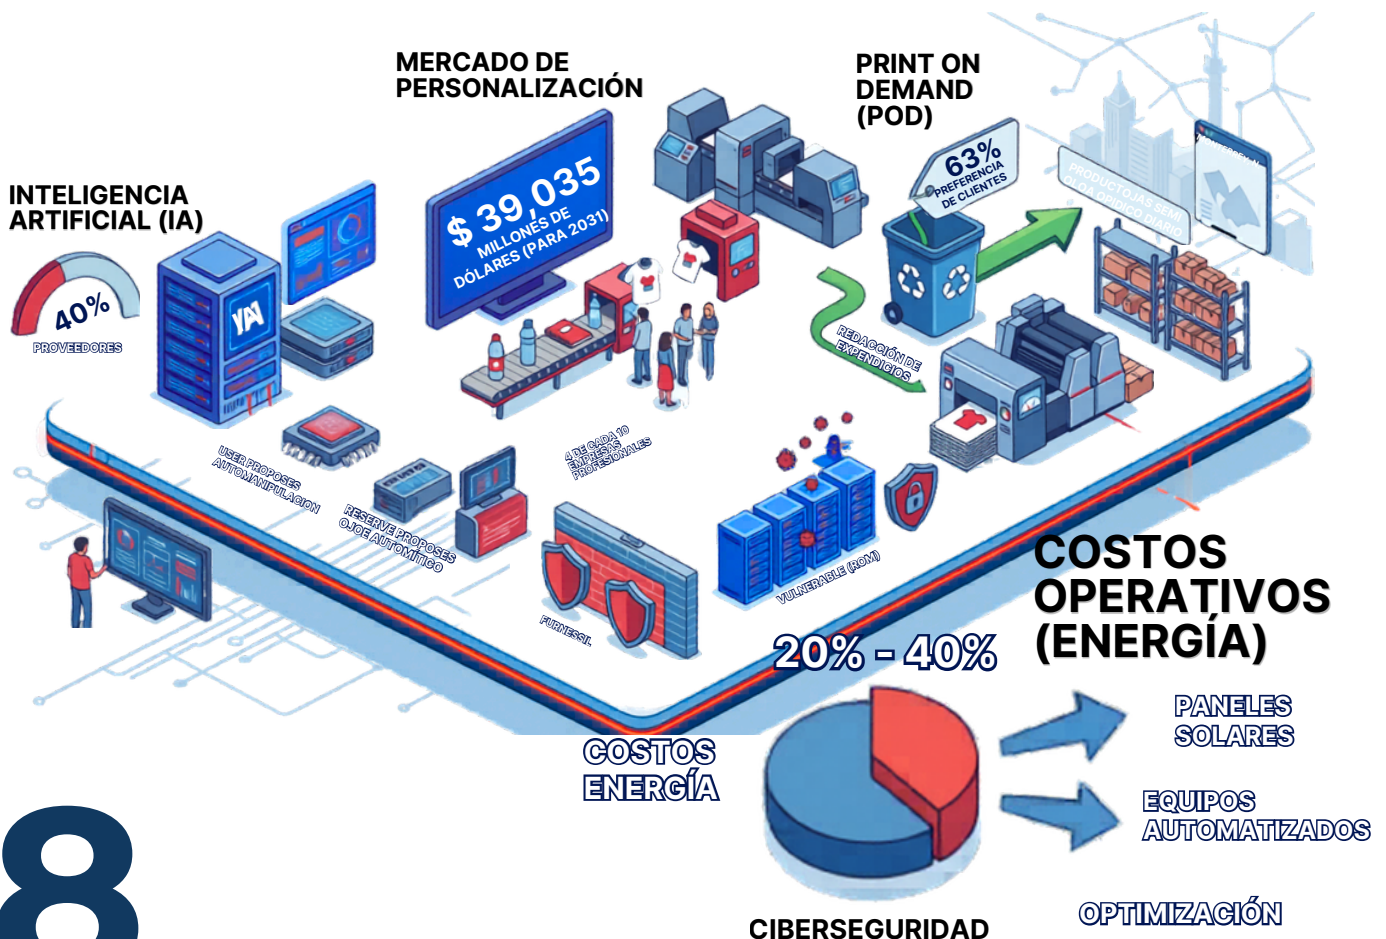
MERCADO DE PERSONALIZACIÓN

PRINT ON DEMAND (POD)

INTELIGENCIA ARTIFICIAL (IA)

40%
PROVEEDORES

$ 39,035
MILLONES DE DÓLARES (PARA 2031)

63%
PREFERENCIA DE CLIENTES

PRODUCTOJAS SEMI OLOA OBIDIO DIARIO

REDACCIÓN DE EXPENDICIOS

USER PROPOSES AUTOMANIPULACION

RESERVE PROPOSES OJOE AUTOMITICO

4 DE CADA 10 EMPRESAS PROFESIONALES

VULNERABLE (ROM)

FURNESSL

COSTOS OPERATIVOS (ENERGÍA)

20% - 40%

PANELES SOLARES

EQUIPOS AUTOMATIZADOS

COSTOS ENERGÍA

OPTIMIZACIÓN

CIBERSEGURIDAD

8